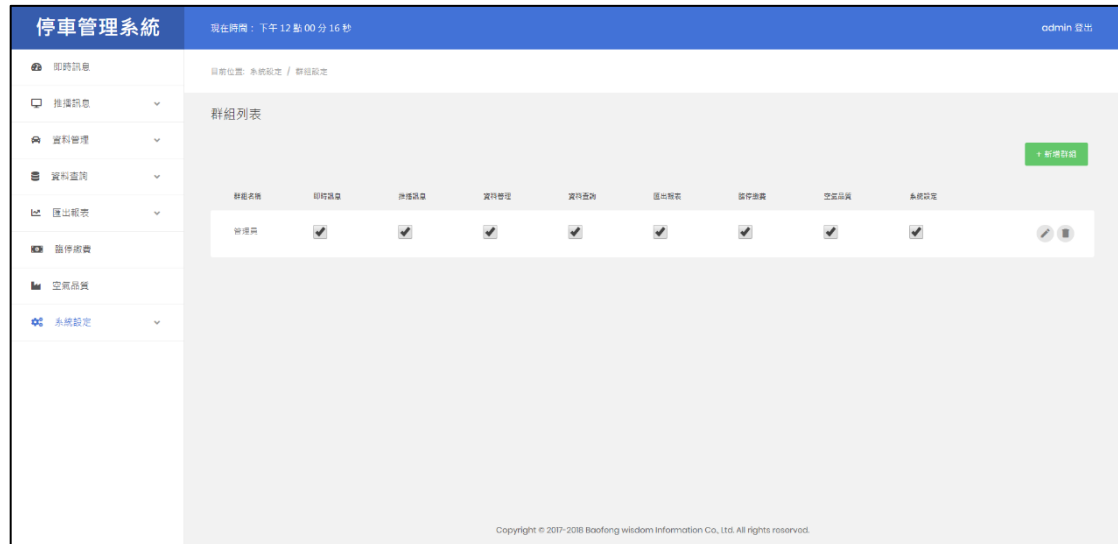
停車管理系統

現在時間：下午 12 點 00 分 16 秒

admin 登出

即時訊息

推播訊息

資料管理

資料查詢

匯出報表

臨停繳費

空氣品質

系統設定

目前位置: 系統設定 / 群組設定

群組列表

+ 新增群組

| 群組名稱 | 即時訊息 | 推播訊息 | 資料管理 | 資料查詢 | 匯出報表 | 臨停繳費 | 空氣品質 | 系統設定 |
|---|---|---|---|---|---|---|---|---|
| 管理員 | ✔ | ✔ | ✔ | ✔ | ✔ | ✔ | ✔ | ✔ |

Copyright © 2017-2018 Baofong wisdom Information Co., Ltd. All rights reserved.